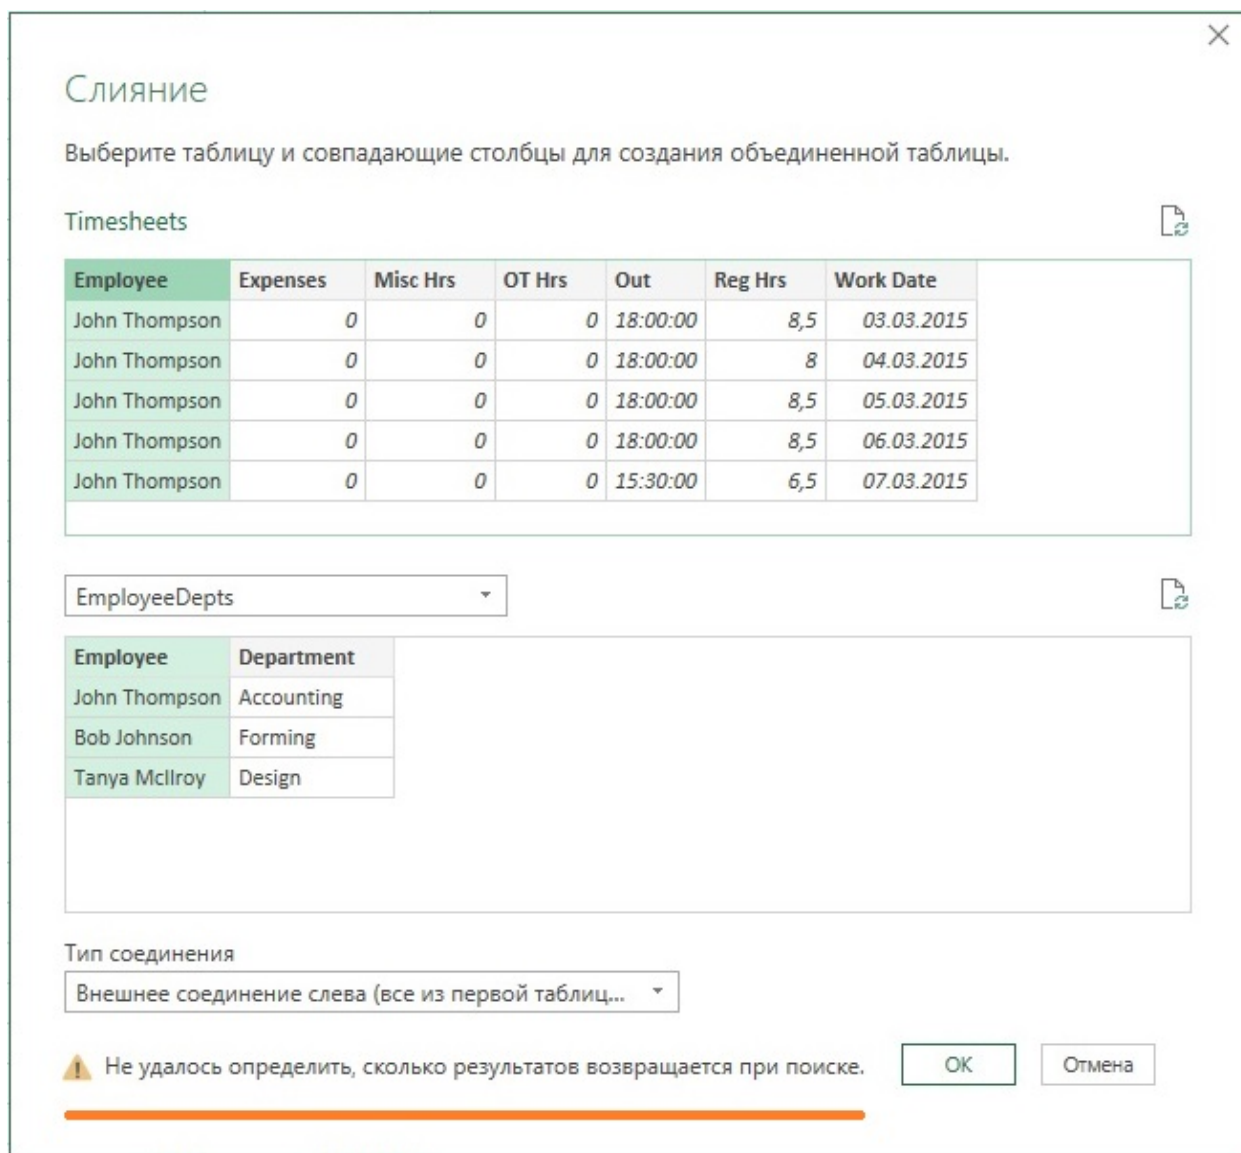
Слияние

Выберите таблицу и совпадающие столбцы для создания объединенной таблицы.

Timesheets

| Employee | Expenses | Misc Hrs | OT Hrs | Out | Reg Hrs | Work Date |
|---|---|---|---|---|---|---|
| John Thompson | 0 | 0 | 0 | 18:00:00 | 8,5 | 03.03.2015 |
| John Thompson | 0 | 0 | 0 | 18:00:00 | 8 | 04.03.2015 |
| John Thompson | 0 | 0 | 0 | 18:00:00 | 8,5 | 05.03.2015 |
| John Thompson | 0 | 0 | 0 | 18:00:00 | 8,5 | 06.03.2015 |
| John Thompson | 0 | 0 | 0 | 15:30:00 | 6,5 | 07.03.2015 |

EmployeeDepts

| Employee | Department |
|---|---|
| John Thompson | Accounting |
| Bob Johnson | Forming |
| Tanya McIlroy | Design |

Тип соединения

Внешнее соединение слева (все из первой таблиц...

Не удалось определить, сколько результатов возвращается при поиске.

OK

Отмена